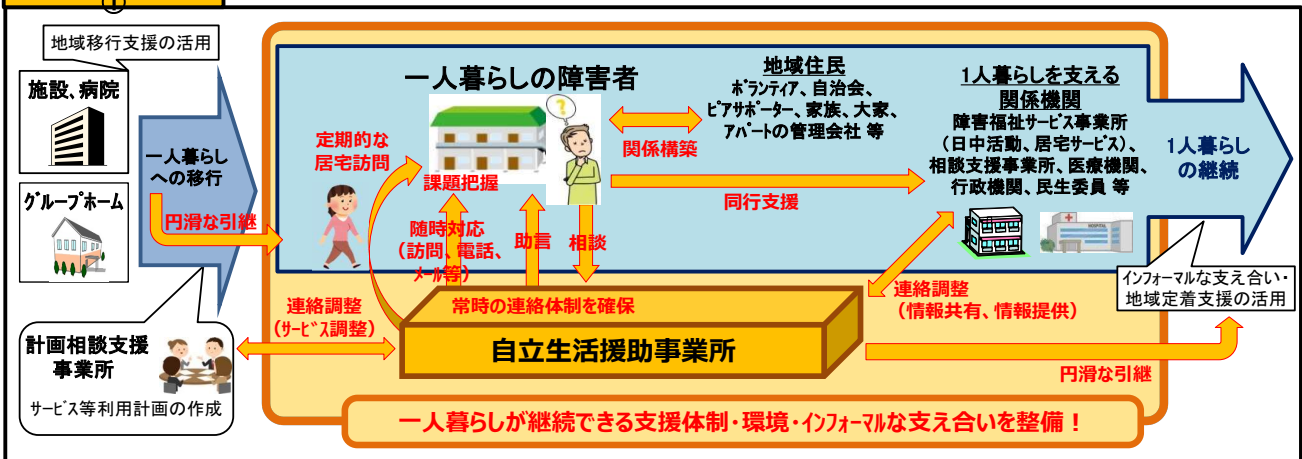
地域移行支援の活用

施設、病院

グループホーム

一人暮らしへの移行

円滑な引継

計画相談支援事業所

サービス等利用計画の作成

一人暮らしの障害者

定期的な居宅訪問

課題把握

随時対応（訪問、電話、メール等）

助言

相談

関係構築

地域住民
ボランティア、自治会、ピアサポーター、家族、大家、アパートの管理会社 等

同行支援

1人暮らしを支える関係機関
障害福祉サービス事業所（日中活動、居宅サービス）、相談支援事業所、医療機関、行政機関、民生委員 等

1人暮らしの継続

インフォーマルな支え合い・地域定着支援の活用

連絡調整（サービス調整）

常時の連絡体制を確保

自立生活援助事業所

連絡調整（情報共有、情報提供）

円滑な引継

一人暮らしが継続できる支援体制・環境・インフォーマルな支え合いを整備！